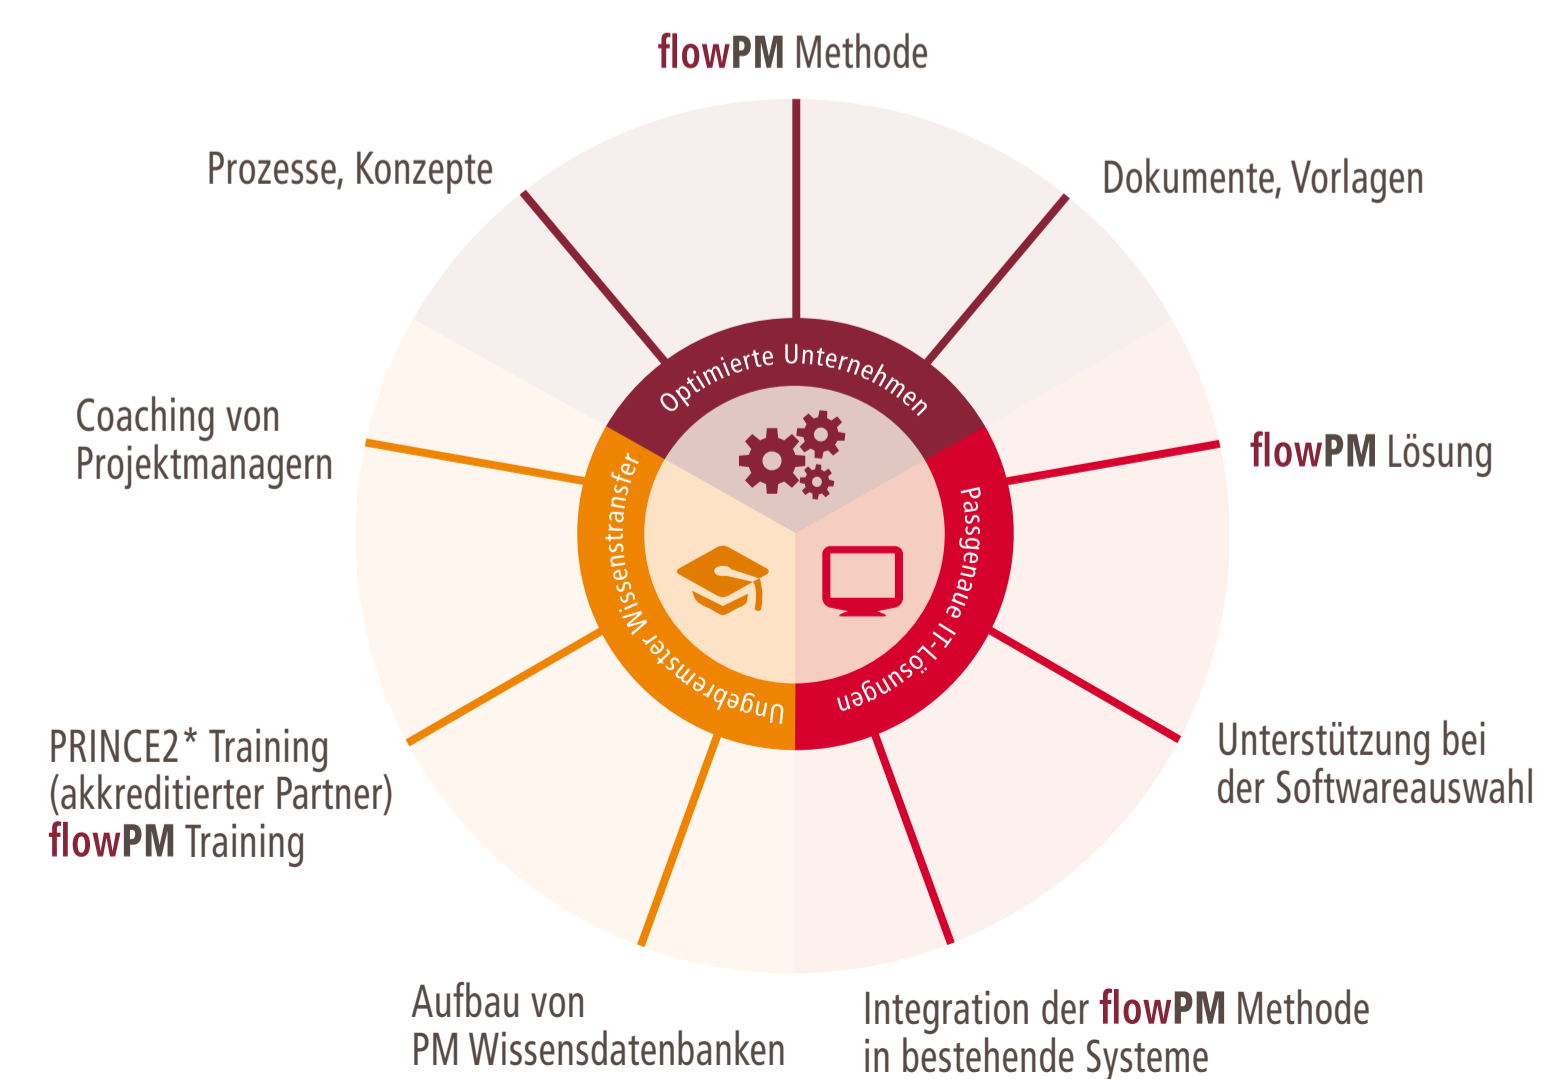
flowPM Methode

Prozesse, Konzepte

Dokumente, Vorlagen

Optimierte Unternehmen

Coaching von Projektmanagern

flowPM Lösung

Ungebremster Wissenstransfer

Passgenaue IT-Lösungen

PRINCE2* Training (akkreditierter Partner) flowPM Training

Unterstützung bei der Softwareauswahl

Aufbau von PM Wissensdatenbanken

Integration der flowPM Methode in bestehende Systeme